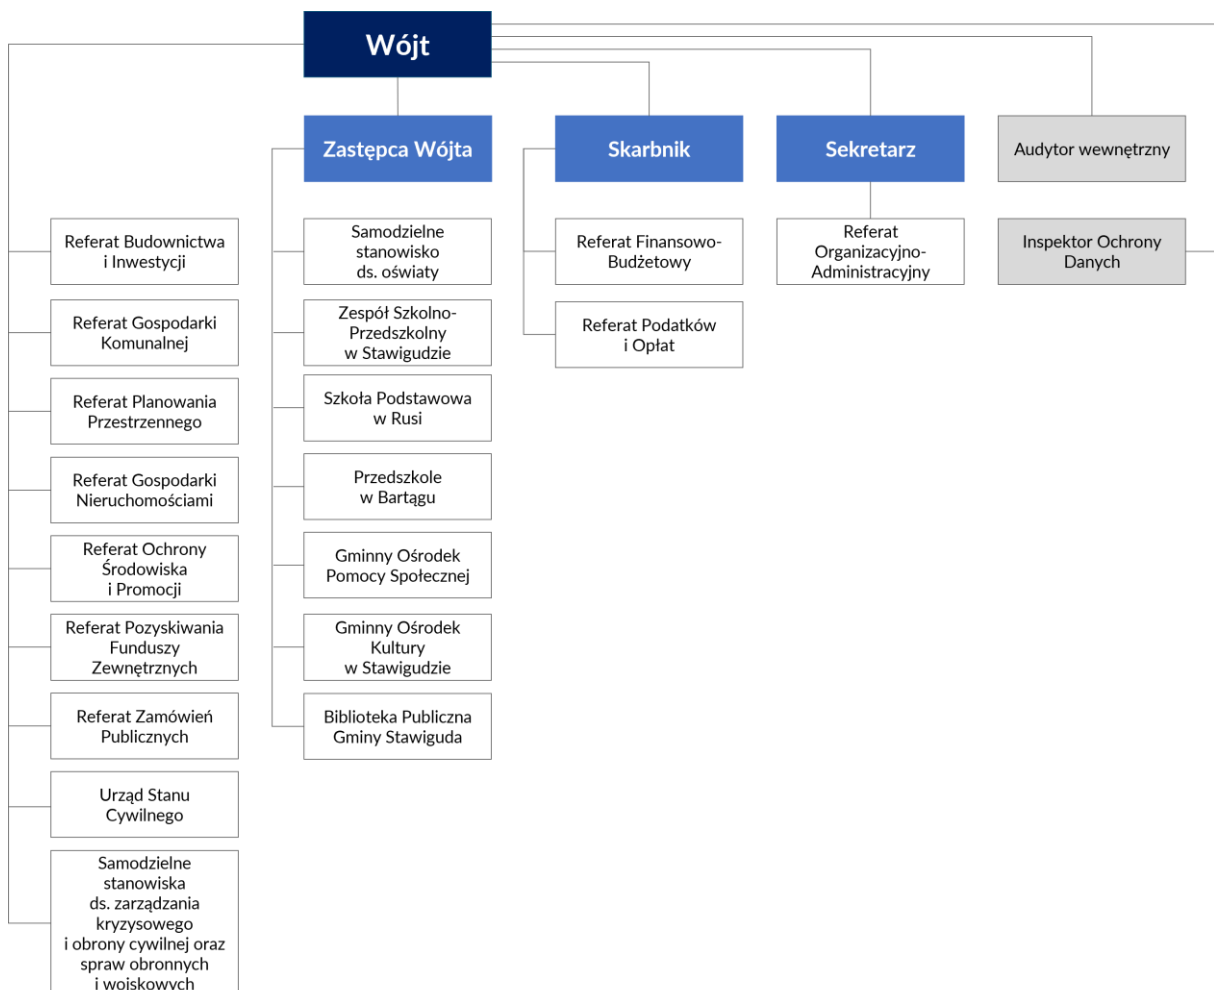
Wójt

Zastępca Wójta

Skarbnik

Sekretarz

Audytor wewnętrzny

Referat Budownictwa i Inwestycji

Referat Gospodarki Komunalnej

Referat Planowania Przestrzennego

Referat Gospodarki Nieruchomościami

Referat Ochrony Środowiska i Promocji

Referat Pozyskiwania Funduszy Zewnętrznych

Referat Zamówień Publicznych

Urząd Stanu Cywilnego

Samodzielne stanowiska ds. zarządzania kryzysowego i obrony cywilnej oraz spraw obronnych i wojskowych

Samodzielne stanowisko ds. oświaty

Zespół Szkolno-Przedszkolny w Stawigudzie

Szkoła Podstawowa w Rusi

Przedszkole w Bartągu

Gminny Ośrodek Pomocy Społecznej

Gminny Ośrodek Kultury w Stawigudzie

Biblioteka Publiczna Gminy Stawiguda

Referat Finansowo-Budżetowy

Referat Podatków i Opłat

Referat Organizacyjno-Administracyjny

Inspektor Ochrony Danych